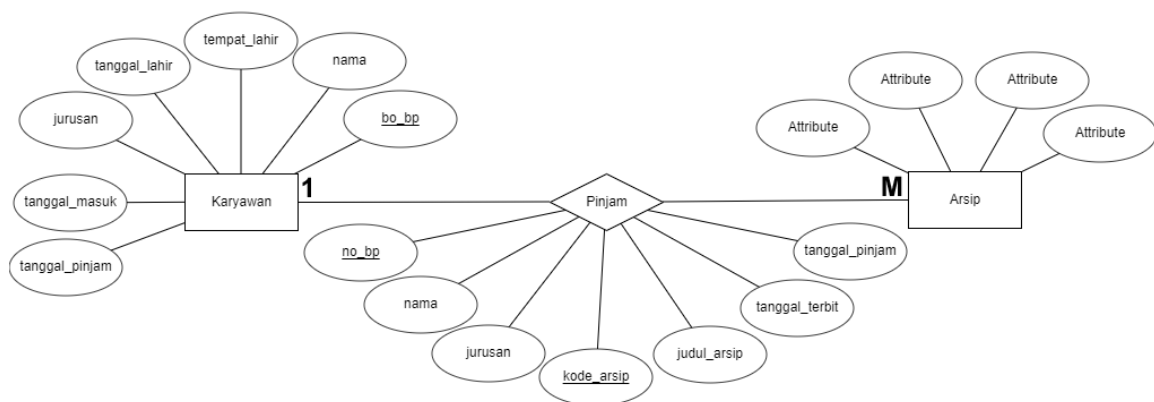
tempat_lahir
tanggal_lahir
nama
jurusan
bo_bp
tanggal_masuk
Karyawan
1
tanggal_pinjam
Attribute
Attribute
Attribute
Attribute
M
Arsip
Pinjam
no_bp
nama
jurusan
kode_arsip
judul_arsip
tanggal_terbit
tanggal_pinjam